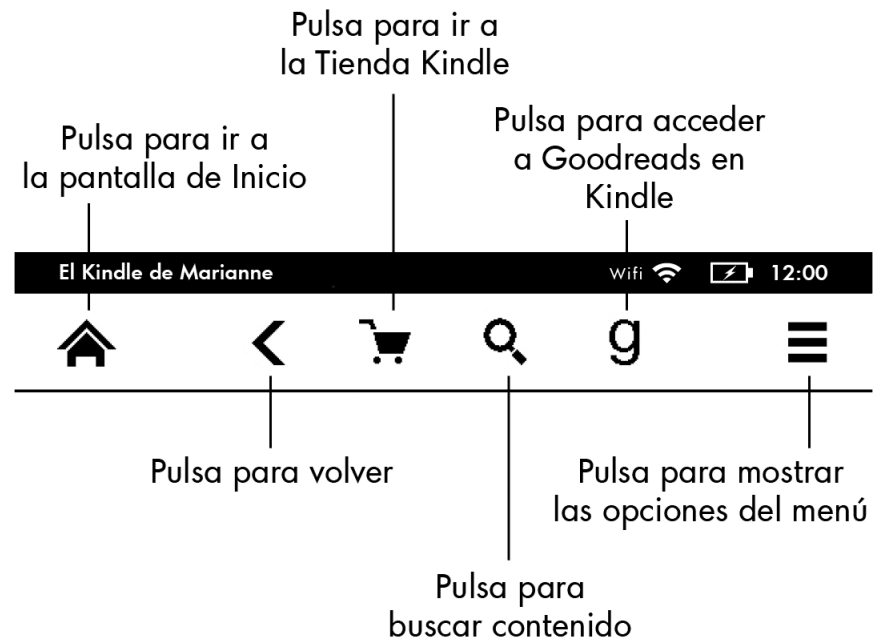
Pulsa para ir a la Tienda Kindle

Pulsa para ir a la pantalla de Inicio

Pulsa para acceder a Goodreads en Kindle

El Kindle de Marianne

Wifi

12:00

g

Pulsa para volver

Pulsa para mostrar las opciones del menú

Pulsa para buscar contenido